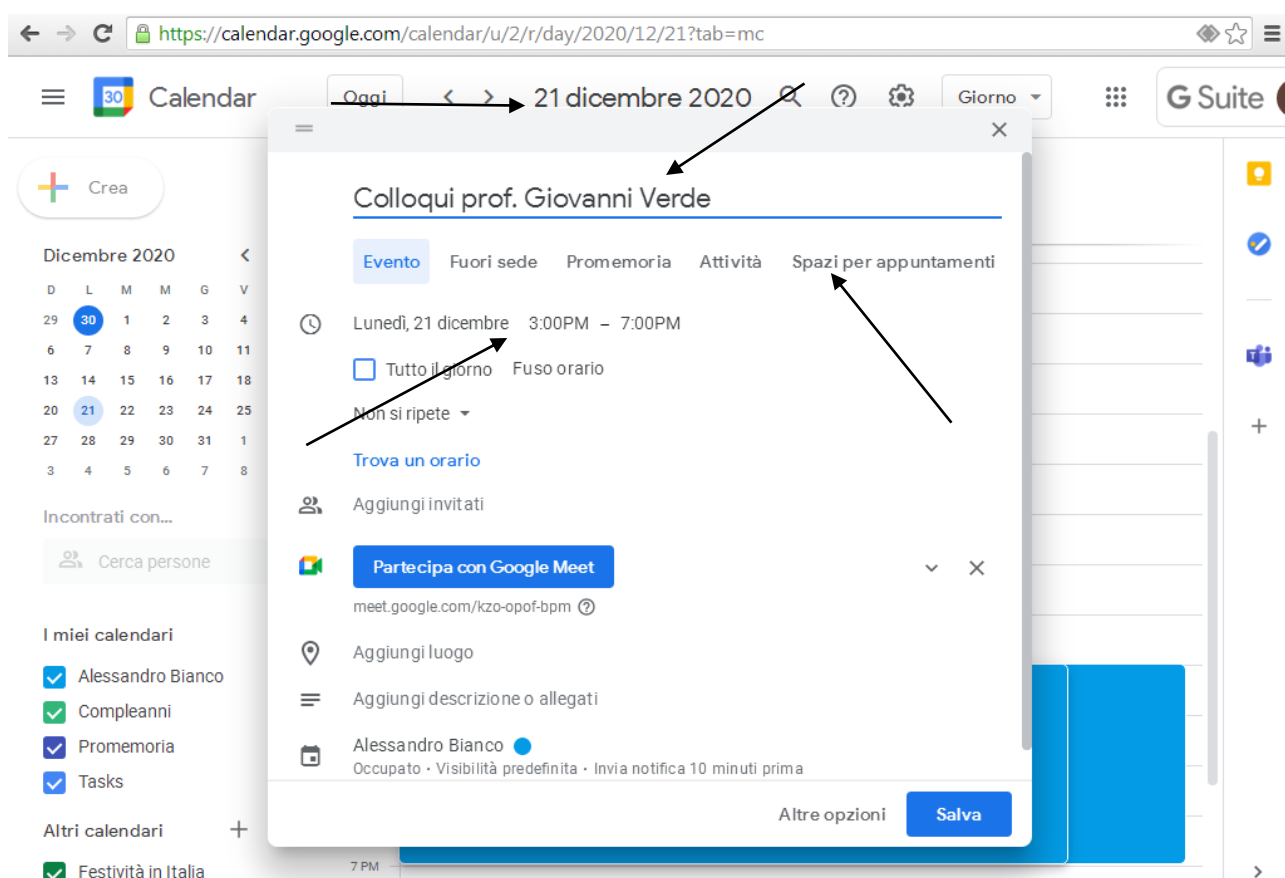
https://calendar.google.com/calendar/u/2/r/day/2020/12/21?tab=mc

30 Calendar

Oggi

21 dicembre 2020

Giorno

G Suite

Crea

Dicembre 2020

| D | L | M | M | G | V |
|---|---|---|---|---|---|
| 29 | 30 | 1 | 2 | 3 | 4 |
| 6 | 7 | 8 | 9 | 10 | 11 |
| 13 | 14 | 15 | 16 | 17 | 18 |
| 20 | 21 | 22 | 23 | 24 | 25 |
| 27 | 28 | 29 | 30 | 31 | 1 |
| 3 | 4 | 5 | 6 | 7 | 8 |

Incontrati con...

Cerca persone

I miei calendari

Alessandro Bianco

Compleanni

Promemoria

Tasks

Altri calendari

Festività in Italia

7 PM

Colloqui prof. Giovanni Verde

Evento

Fuori sede

Promemoria

Attività

Spazi per appuntamenti

Lunedì, 21 dicembre 3:00PM – 7:00PM

Tutto il giorno

Fuso orario

Non si ripete

Trova un orario

Aggiungi invitati

Partecipa con Google Meet

meet.google.com/kzo-opof-bpm

Aggiungi luogo

Aggiungi descrizione o allegati

Alessandro Bianco

Occupato • Visibilità predefinita • Invia notifica 10 minuti prima

Altre opzioni

Salva